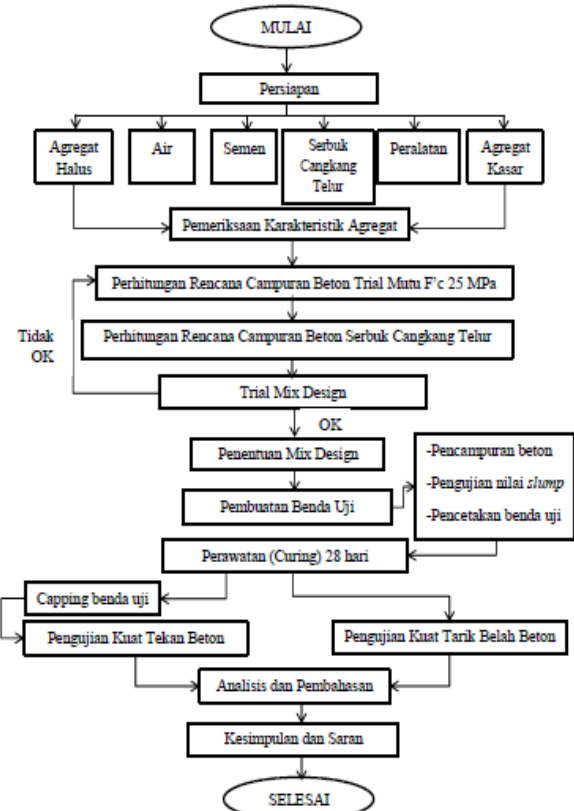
MULAI

Persiapan

Agregat Halus

Air

Semen

Serbuk Cangkang Telur

Peralatan

Agregat Kasar

Pemeriksaan Karakteristik Agregat

Perhitungan Rencana Campuran Beton Trial Mutu F'c 25 MPa

Tidak OK

Perhitungan Rencana Campuran Beton Serbuk Cangkang Telur

Trial Mix Design

OK

Penentuan Mix Design

Pembuatan Benda Uji

-Pencampuran beton
-Pengujian nilai slump
-Pencetakan benda uji

Perawatan (Curing) 28 hari

Capping benda uji

Pengujian Kuat Tekan Beton

Pengujian Kuat Tarik Belah Beton

Analisis dan Pembahasan

Kesimpulan dan Saran

SELESAI